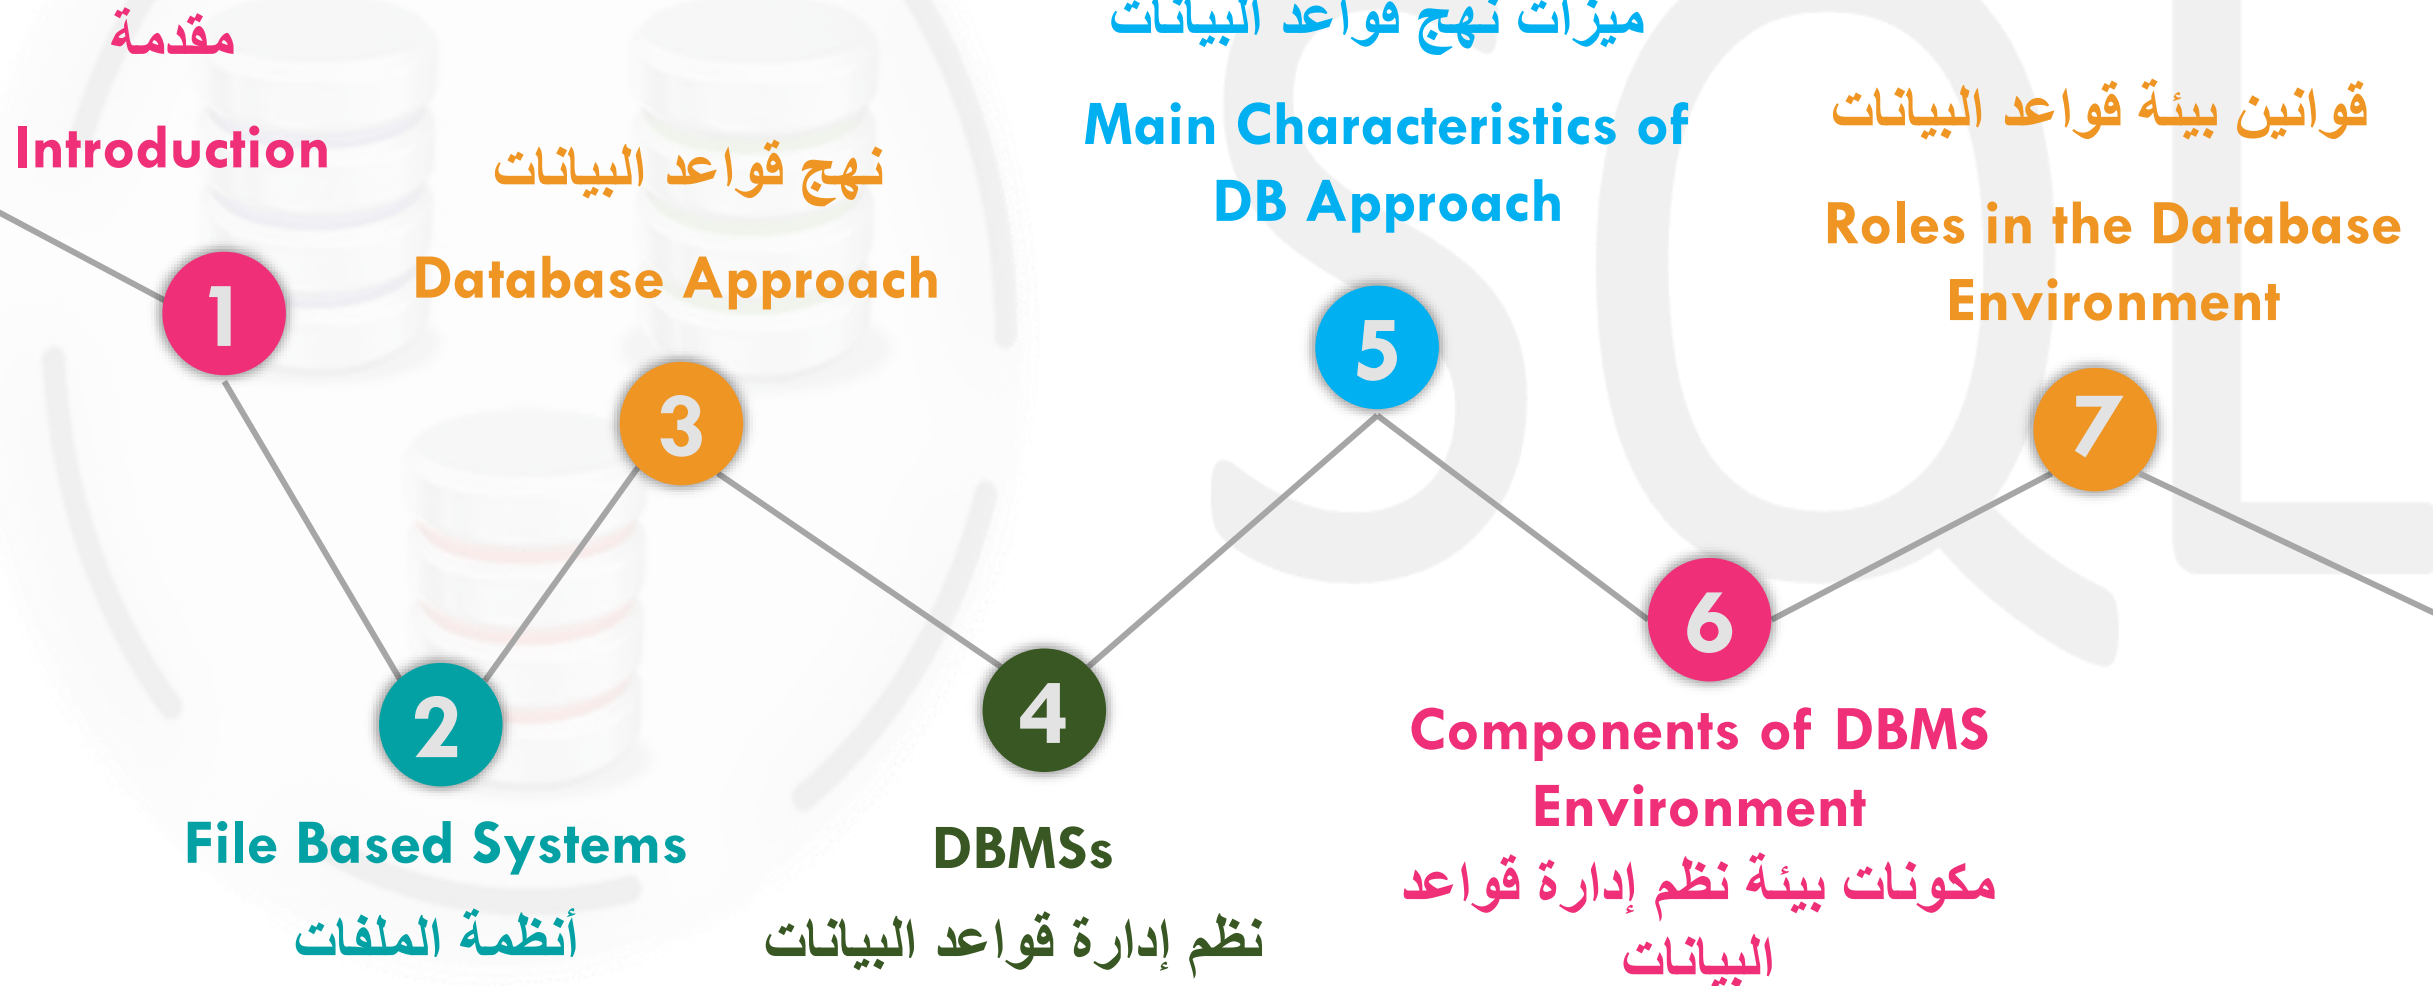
مقدمة

Introduction

1

2

File Based Systems

أنظمة الملفات

نهج قواعد البيانات

Database Approach

3

4

DBMSs

نظم إدارة قواعد البيانات

ميزات نهج قواعد البيانات

Main Characteristics of DB Approach

5

6

Components of DBMS Environment

مكونات بيئة نظم إدارة قواعد البيانات

قوانين بيئة قواعد البيانات

Roles in the Database Environment

7

SQL